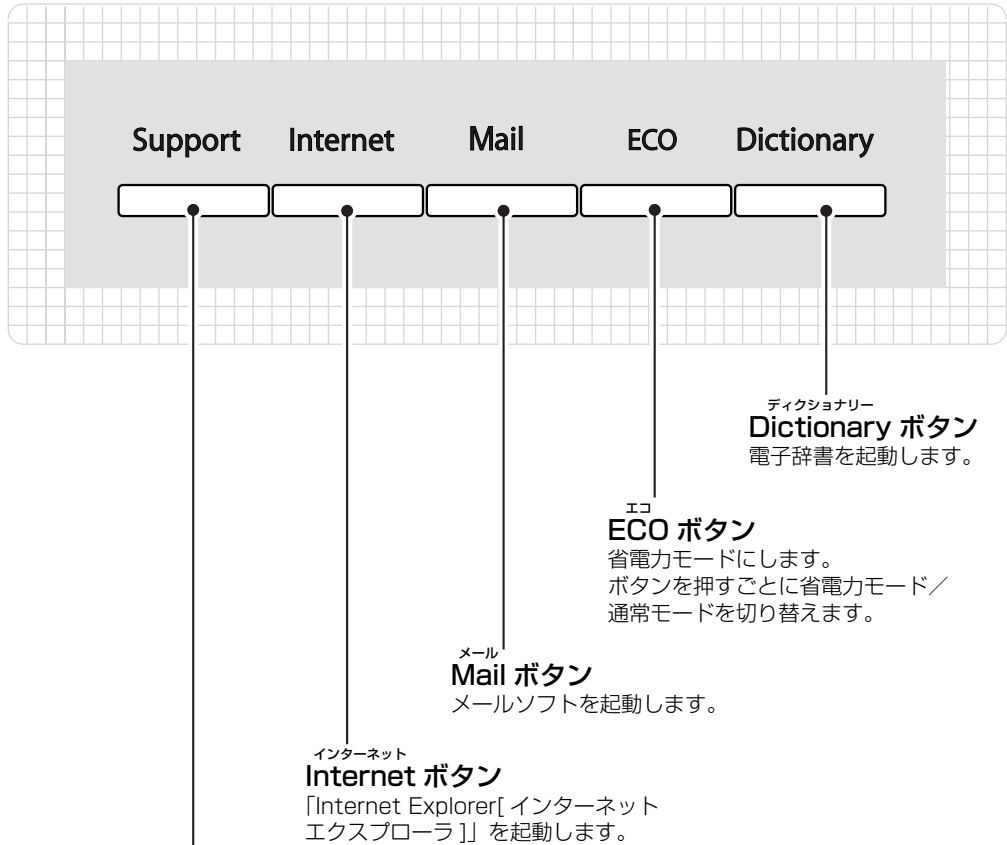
Support Internet Mail ECO Dictionary

ディクショナリー
Dictionary ボタン
電子辞書を起動します。

エコ
ECO ボタン
省電力モードにします。
ボタンを押すごとに省電力モード／通常モードを切り替えます。

メール
Mail ボタン
メールソフトを起動します。

インターネット
Internet ボタン
「Internet Explorer[ インターネットエクスプローラ ]」を起動します。